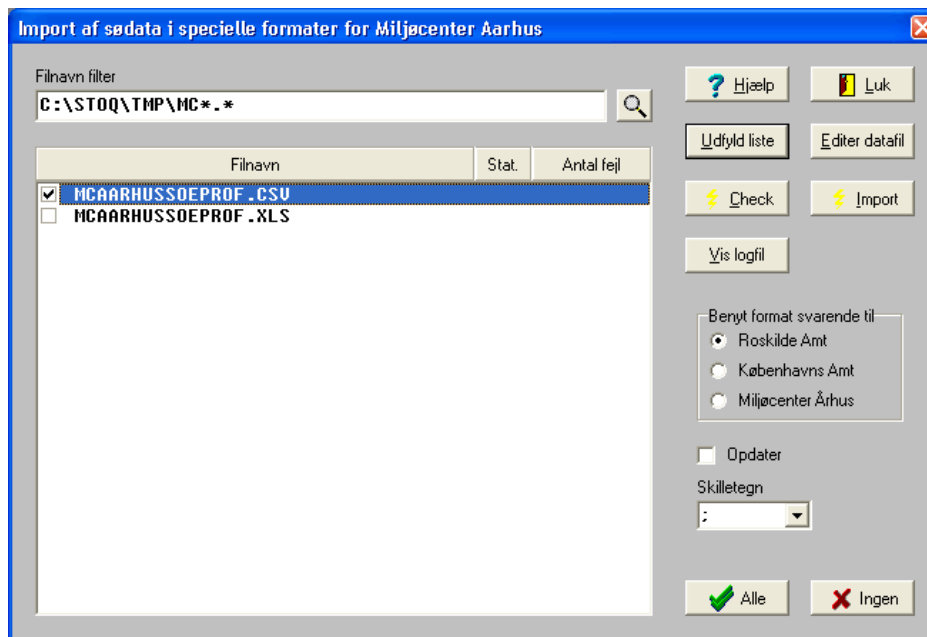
Import af sødata i specielle formater for Miljøcenter Aarhus

Filnavn filter
C:\STOQ\TMP\MC*.*

| Filnavn | Stat. | Antal fejl |
|---|---|---|
| MCAARHUSSOEPROF.CSV | | |
| MCAARHUSSOEPROF.XLS | | |

Hjælp
Luk
Udfyld liste
Editer datafil
Check
Import
Vis logfil

Benyt format svarende til
Roskilde Amt
Københavns Amt
Miljøcenter Århus

Opdater
Skilletegn
;

Alle
Ingen